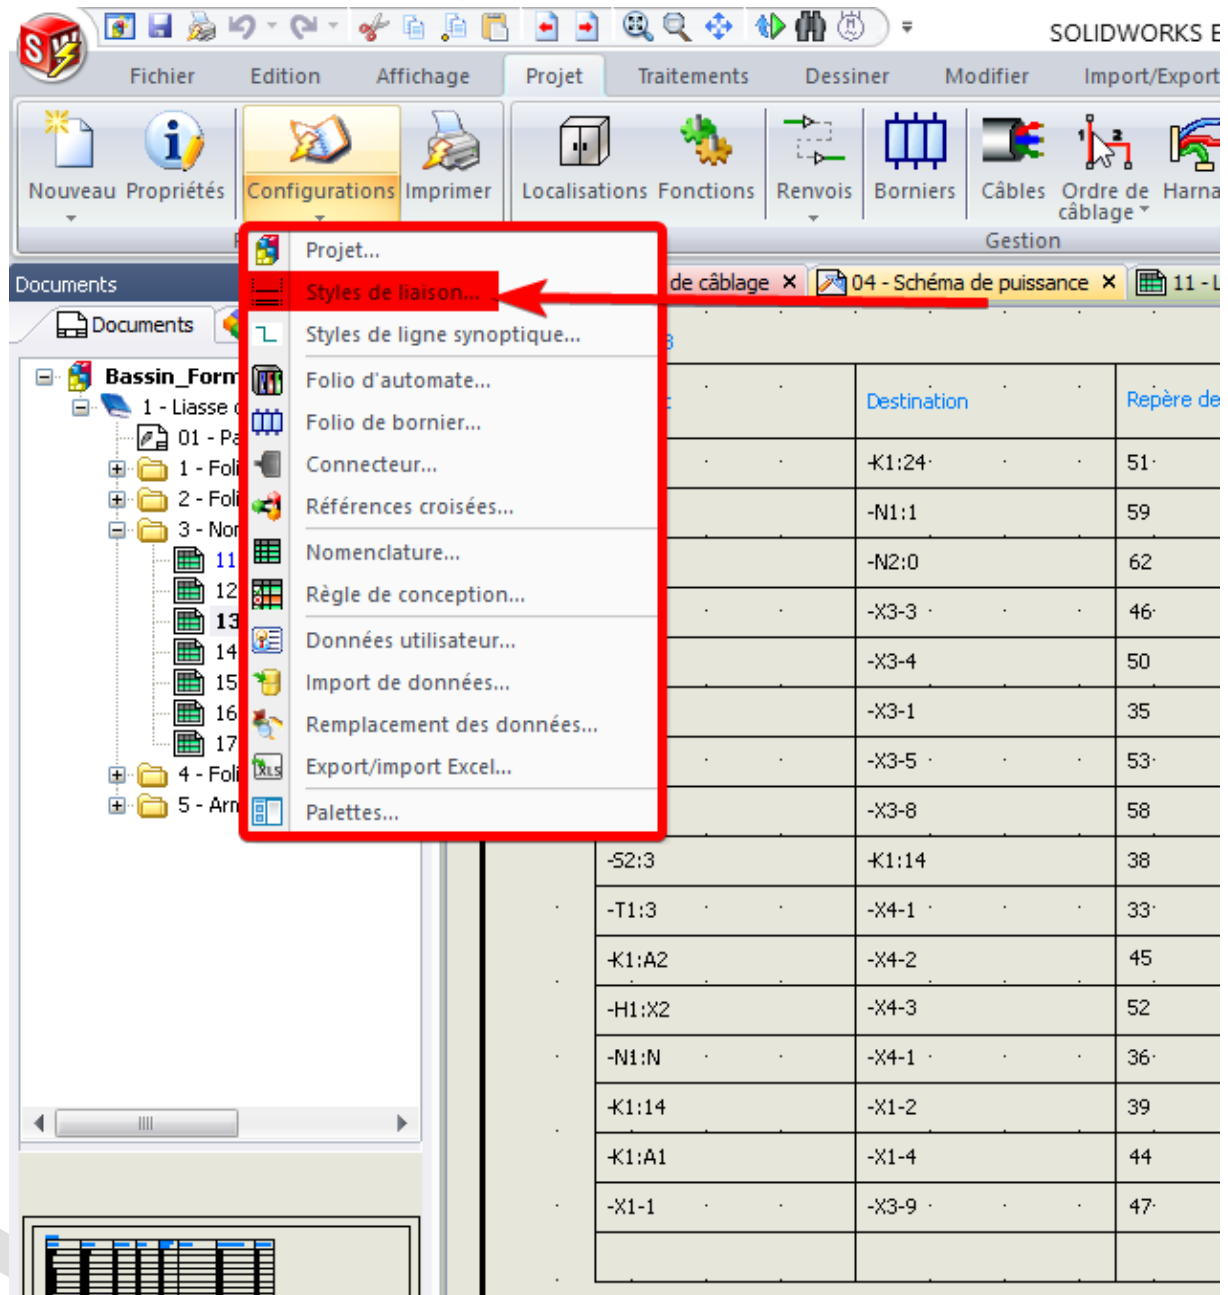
SOLIDWORKS E

Fichier Edition Affichage Projet Traitements Dessiner Modifier Import/Export

Nouveau Propriétés Configurations Imprimer Localisations Fonctions Renvois Borniers Câbles Ordre de câblage Harna

Gestion

Documents

Documents

Bassin_Form
1 - Liasse
01 - Pa
1 - Foli
2 - Foli
3 - Nor
11
12
13
14
15
16
17
4 - Foli
5 - Arm

Projet...
Styles de liaison...
Styles de ligne synoptique...
Folio d'automate...
Folio de bornier...
Connecteur...
Références croisées...
Nomenclature...
Règle de conception...
Données utilisateur...
Import de données...
Remplacement des données...
Export/import Excel...
Palettes...

de câblage × 04 - Schéma de puissance × 11 - L

| | Destination | Repère de |
|---|---|---|
| | -K1:24 | 51 |
| | -N1:1 | 59 |
| | -N2:0 | 62 |
| | -X3-3 | 46 |
| | -X3-4 | 50 |
| | -X3-1 | 35 |
| | -X3-5 | 53 |
| | -X3-8 | 58 |
| -S2:3 | -K1:14 | 38 |
| -T1:3 | -X4-1 | 33 |
| -K1:A2 | -X4-2 | 45 |
| -H1:X2 | -X4-3 | 52 |
| -N1:N | -X4-1 | 36 |
| -K1:14 | -X1-2 | 39 |
| -K1:A1 | -X1-4 | 44 |
| -X1-1 | -X3-9 | 47 |